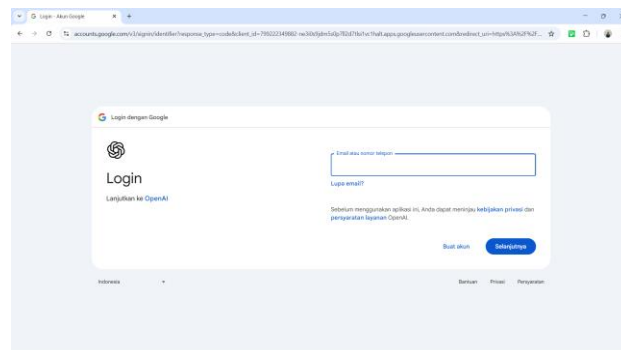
G Login - Akun Google

accounts.google.com/v3/signin/identifier?response_type=code&client_id=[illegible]

G Login dengan Google

Login

Lanjutkan ke OpenAI

Email atau nomor telepon

Lupa email?

Sebelum menggunakan aplikasi ini, Anda dapat meninjau kebijakan privasi dan persyaratan layanan OpenAI.

Buat akun

Selanjutnya

Indonesia

Bantuan Privasi Persyaratan